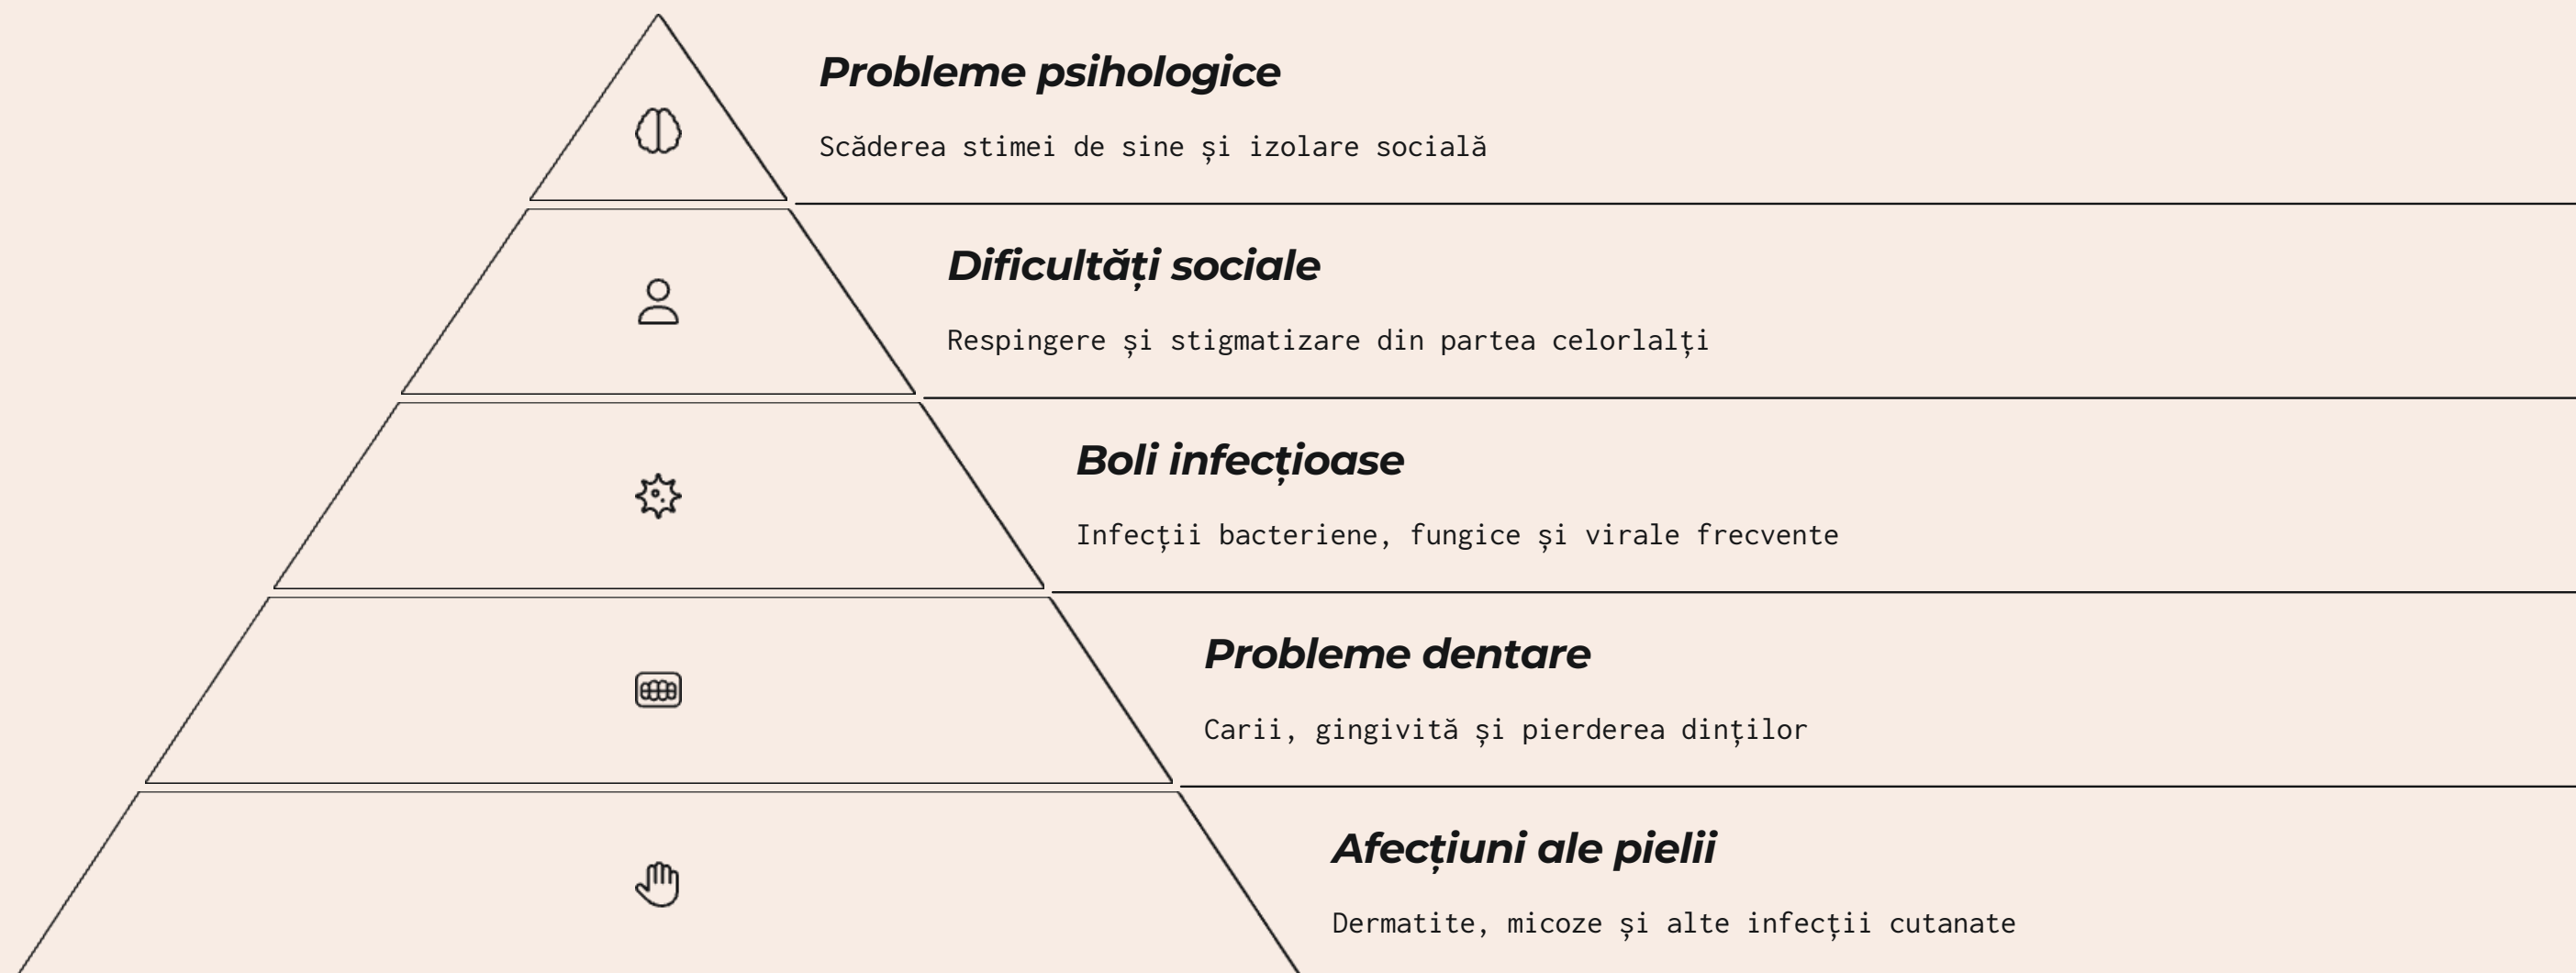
Probleme psihologice

Scăderea stimei de sine și izolare socială

Dificultăți sociale

Respingere și stigmatizare din partea celorlalți

Boli infecțioase

Infecții bacteriene, fungice și virale frecvente

Probleme dentare

Carii, gingivită și pierderea dinților

Afecțiuni ale pielii

Dermatite, micoze și alte infecții cutanate